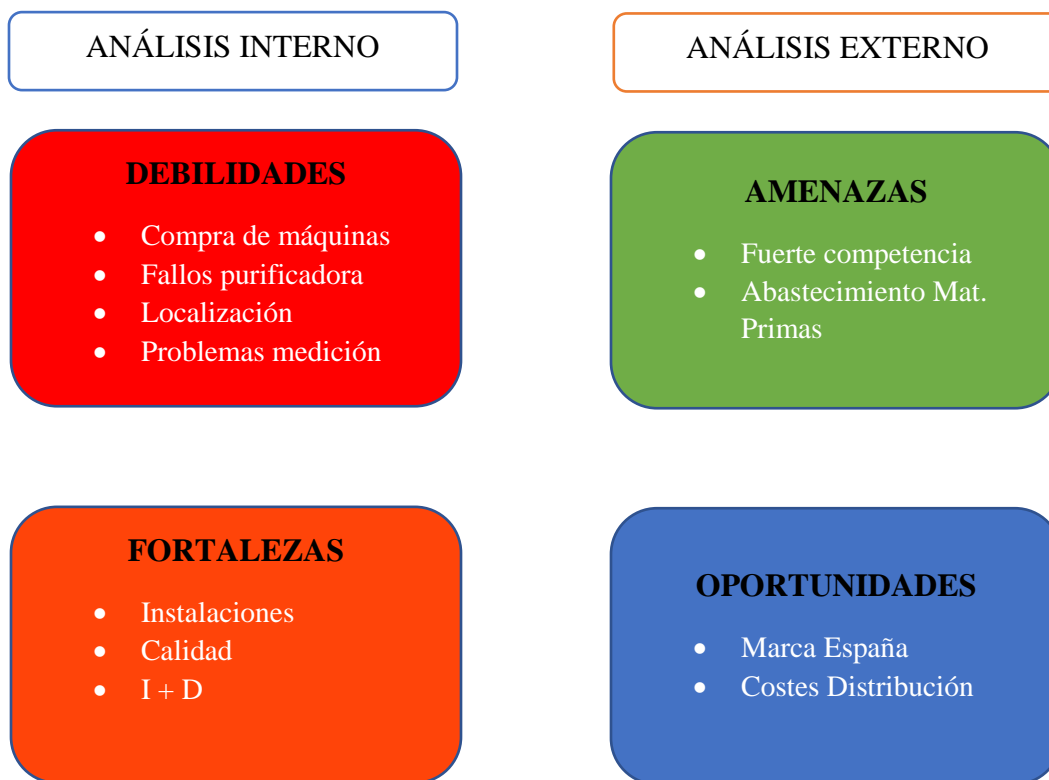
ANÁLISIS INTERNO

ANÁLISIS EXTERNO

DEBILIDADES

- Compra de máquinas
- Fallos purificadora
- Localización
- Problemas medición

AMENAZAS

- Fuerte competencia
- Abastecimiento Mat. Primas

FORTALEZAS

- Instalaciones
- Calidad
- I + D

OPORTUNIDADES

- Marca España
- Costes Distribución